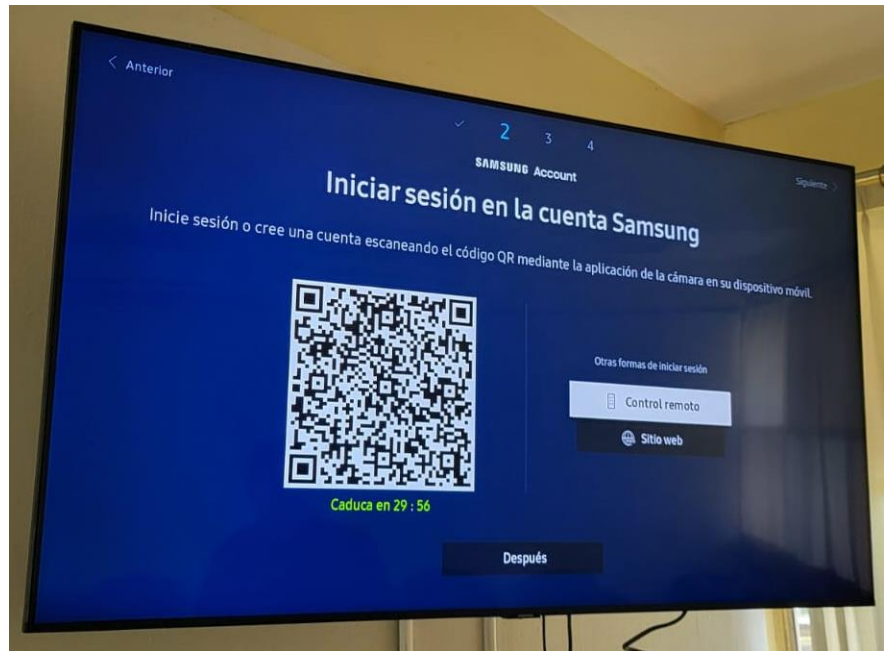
< Anterior

2 3 4

SAMSUNG Account

Siguiente >

Iniciar sesión en la cuenta Samsung

Inicie sesión o cree una cuenta escaneando el código QR mediante la aplicación de la cámara en su dispositivo móvil.

Caduca en 29 : 56

Otras formas de iniciar sesión

Control remoto

Sitio web

Después